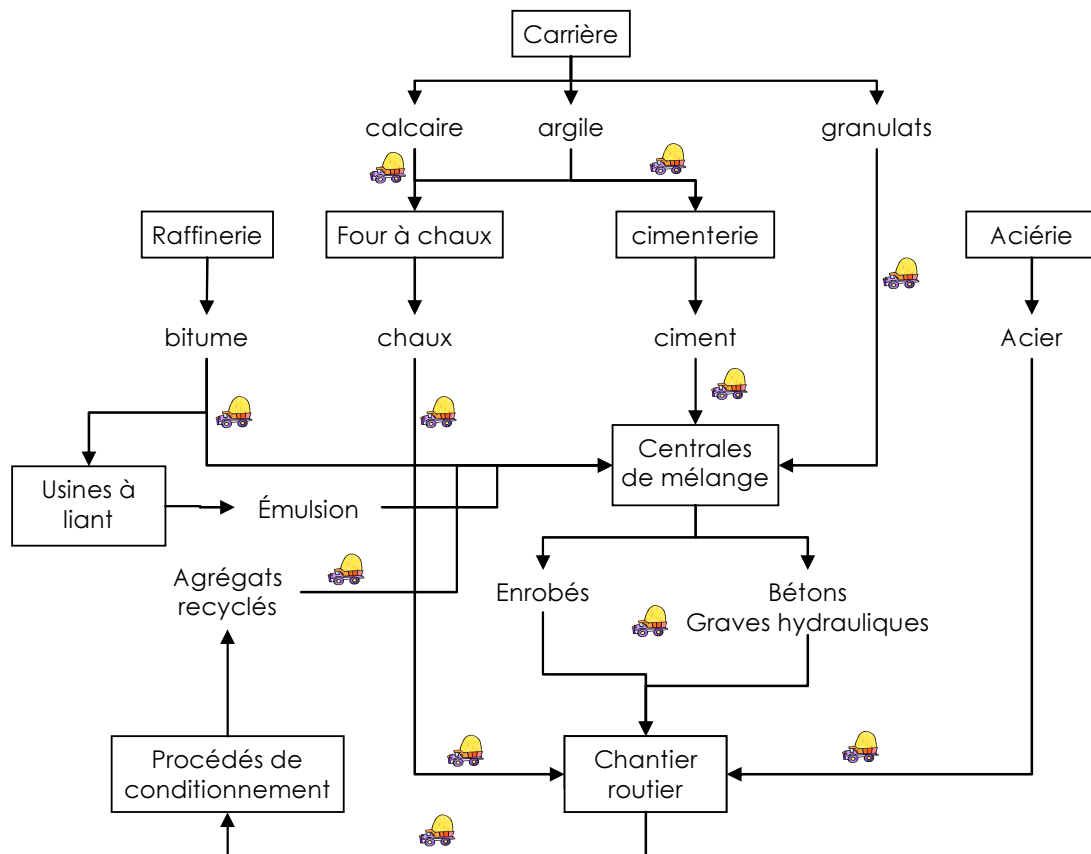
Carrière

calcaire
argile
granulats

Raffinerie
Four à chaux
cimenterie
Aciérie

bitume
chaux
ciment
Acier

Centrales de mélange

Usines à liant
Émulsion

Agrégats recyclés

Enrobés
Bétons
Graves hydrauliques

Procédés de conditionnement

Chantier routier